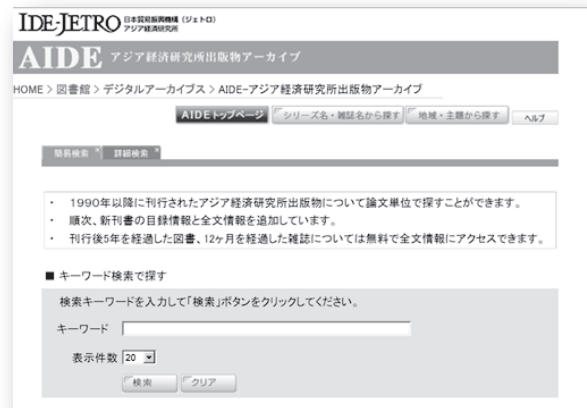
IDE-JETRO 日本貿易振興機構（ジェトロ）アジア経済研究所

AIDE アジア経済研究所出版物アーカイブ

HOME > 図書館 > デジタルアーカイブス > AIDE−アジア経済研究所出版物アーカイブ

AIDEトップページ　シリーズ名・雑誌名から探す　地域・主題から探す　ヘルプ

簡易検索　詳細検索

・ 1990年以降に刊行されたアジア経済研究所出版物について論文単位で探すことができます。
・ 順次、新刊書の目録情報と全文情報を追加しています。
・ 刊行後5年を経過した図書、12ヶ月を経過した雑誌については無料で全文情報にアクセスできます。

■ キーワード検索で探す

検索キーワードを入力して「検索」ボタンをクリックしてください。

キーワード

表示件数 20

検索　クリア